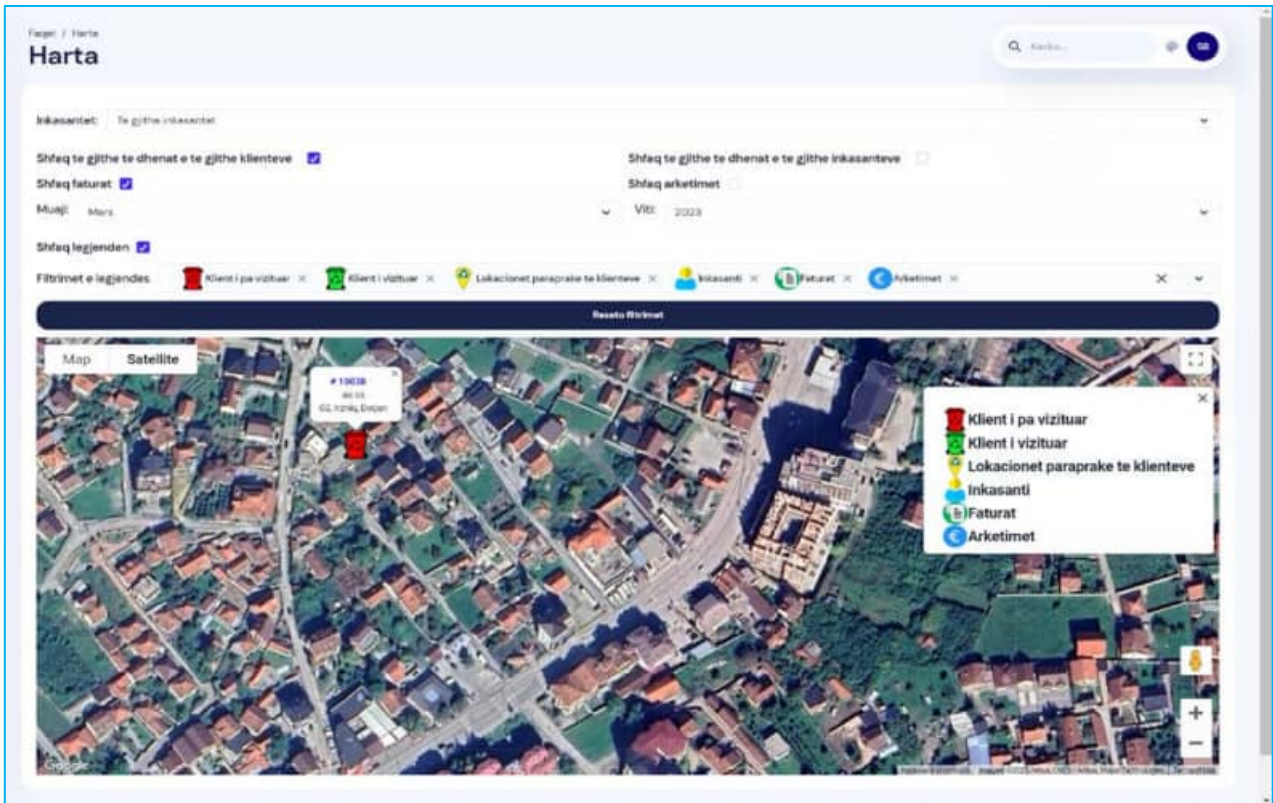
Faqet / Harta

Harta

Kerko...

GB

Inkasantet: Te gjithe inkasantet

Shfaq te gjithe te dhenat e te gjithe klienteve

Shfaq te gjithe te dhenat e te gjithe inkasanteve

Shfaq faturat

Shfaq arketimet

Muaji: Mars

Viti: 2023

Shfaq legjenden

Filtrimet e legjendes: Klient i pa vizituar × Klient i vizituar × Lokacionet paraprake te klienteve × Inkasanti × Faturat × Arketimet ×

Reseto filtrimet

Map Satellite

# 10038
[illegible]
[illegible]

Klient i pa vizituar
Klient i vizituar
Lokacionet paraprake te klienteve
Inkasanti
Faturat
Arketimet

Google